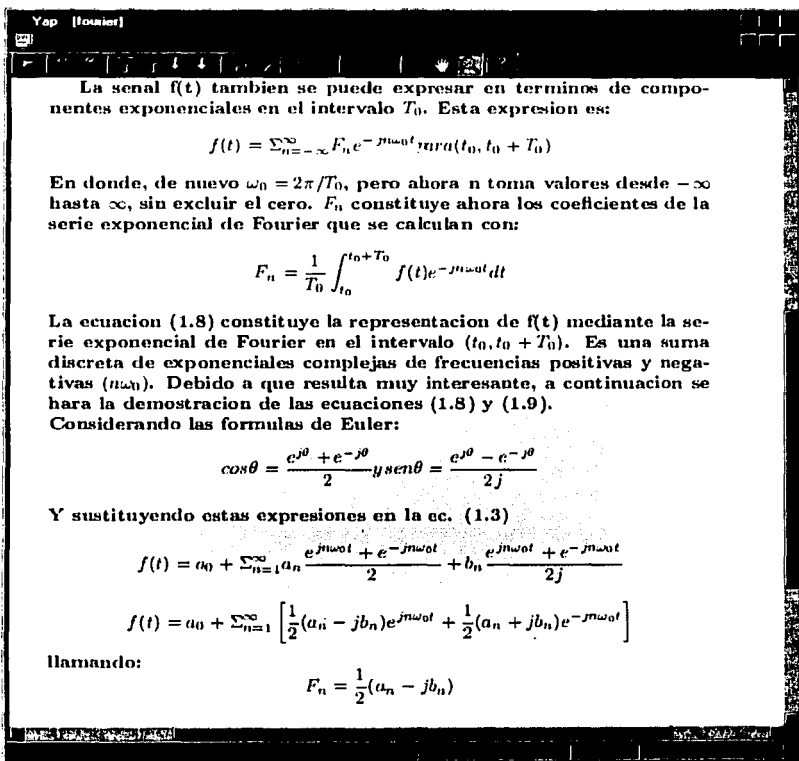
Yap [fourier]

La senal f(t) tambien se puede expresar en terminos de componentes exponenciales en el intervalo $T_0$. Esta expresion es:

$f(t) = \Sigma_{n=-\infty}^{\infty} F_n e^{-jn\omega_0 t} para(t_0, t_0 + T_0)$

En donde, de nuevo $\omega_0 = 2\pi/T_0$, pero ahora n toma valores desde $-\infty$ hasta $\infty$, sin excluir el cero. $F_n$ constituye ahora los coeficientes de la serie exponencial de Fourier que se calculan con:

$F_n = \frac{1}{T_0}\int_{t_0}^{t_0+T_0} f(t)e^{-jn\omega_0 t}dt$

La ecuacion (1.8) constituye la representacion de f(t) mediante la serie exponencial de Fourier en el intervalo $(t_0, t_0 + T_0)$. Es una suma discreta de exponenciales complejas de frecuencias positivas y negativas $(n\omega_0)$. Debido a que resulta muy interesante, a continuacion se hara la demostracion de las ecuaciones (1.8) y (1.9).
Considerando las formulas de Euler:

$cos\theta = \frac{e^{j\theta} + e^{-j\theta}}{2} y sen\theta = \frac{e^{j\theta} - e^{-j\theta}}{2j}$

Y sustituyendo estas expresiones en la ec. (1.3)

$f(t) = a_0 + \Sigma_{n=1}^{\infty} a_n \frac{e^{jn\omega_0 t} + e^{-jn\omega_0 t}}{2} + b_n \frac{e^{jn\omega_0 t} + e^{-jn\omega_0 t}}{2j}$

$f(t) = a_0 + \Sigma_{n=1}^{\infty} \left[\frac{1}{2}(a_n - jb_n)e^{jn\omega_0 t} + \frac{1}{2}(a_n + jb_n)e^{-jn\omega_0 t}\right]$

llamando:

$F_n = \frac{1}{2}(a_n - jb_n)$